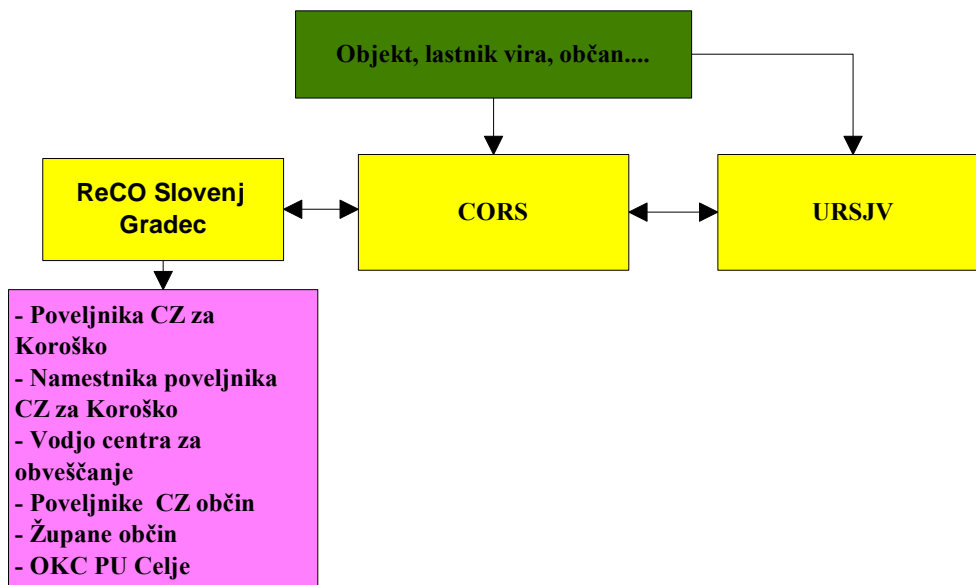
Objekt, lastnik vira, občan....

ReCO Slovenj Gradec

CORS

URSJV

- Poveljnika CZ za Koroško
- Namestnika poveljnika CZ za Koroško
- Vodjo centra za obveščanje
- Poveljnike CZ občin
- Župane občin
- OKC PU Celje